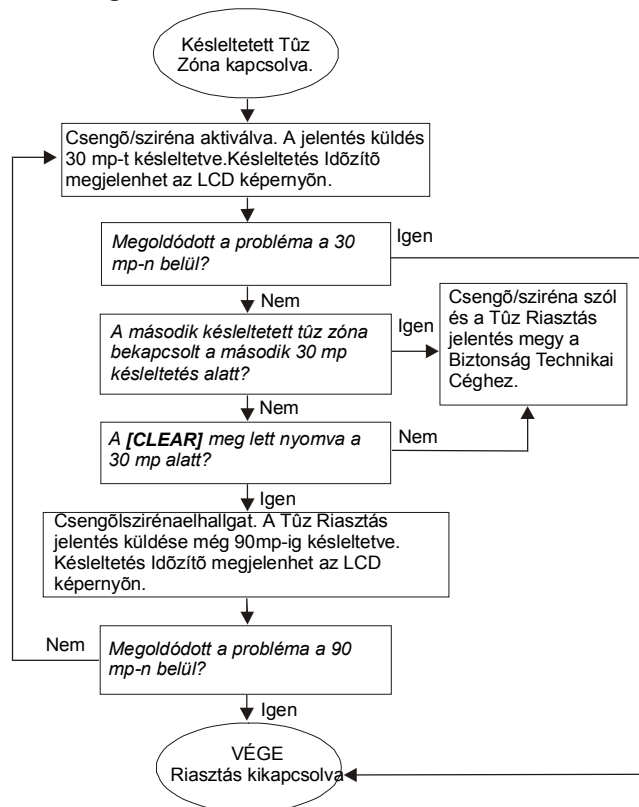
Késleltetett Tûz Zóna kapcsolva.

Csengõ/sziréna aktiválva. A jelentés küldés 30 mp-t késleltetve.Késleltetés Idõzítõ megjelenhet az LCD képernyõn.

Megoldódott a probléma a 30 mp-n belül?

Igen

Nem

A második késleltetett tûz zóna bekapcsolt a második 30 mp késleltetés alatt?

Igen

Csengõ/sziréna szól és a Tûz Riasztás jelentés megy a Biztonság Technikai Céghez.

Nem

A [CLEAR] meg lett nyomva a 30 mp alatt?

Nem

Igen

Csengõlszirénaelhallgat. A Tûz Riasztás jelentés küldése még 90mp-ig késleltetve. Késleltetés Idõzítõ megjelenhet az LCD képernyõn.

Nem

Megoldódott a probléma a 90 mp-n belül?

Igen

VÉGE
Riasztás kikapcsolva